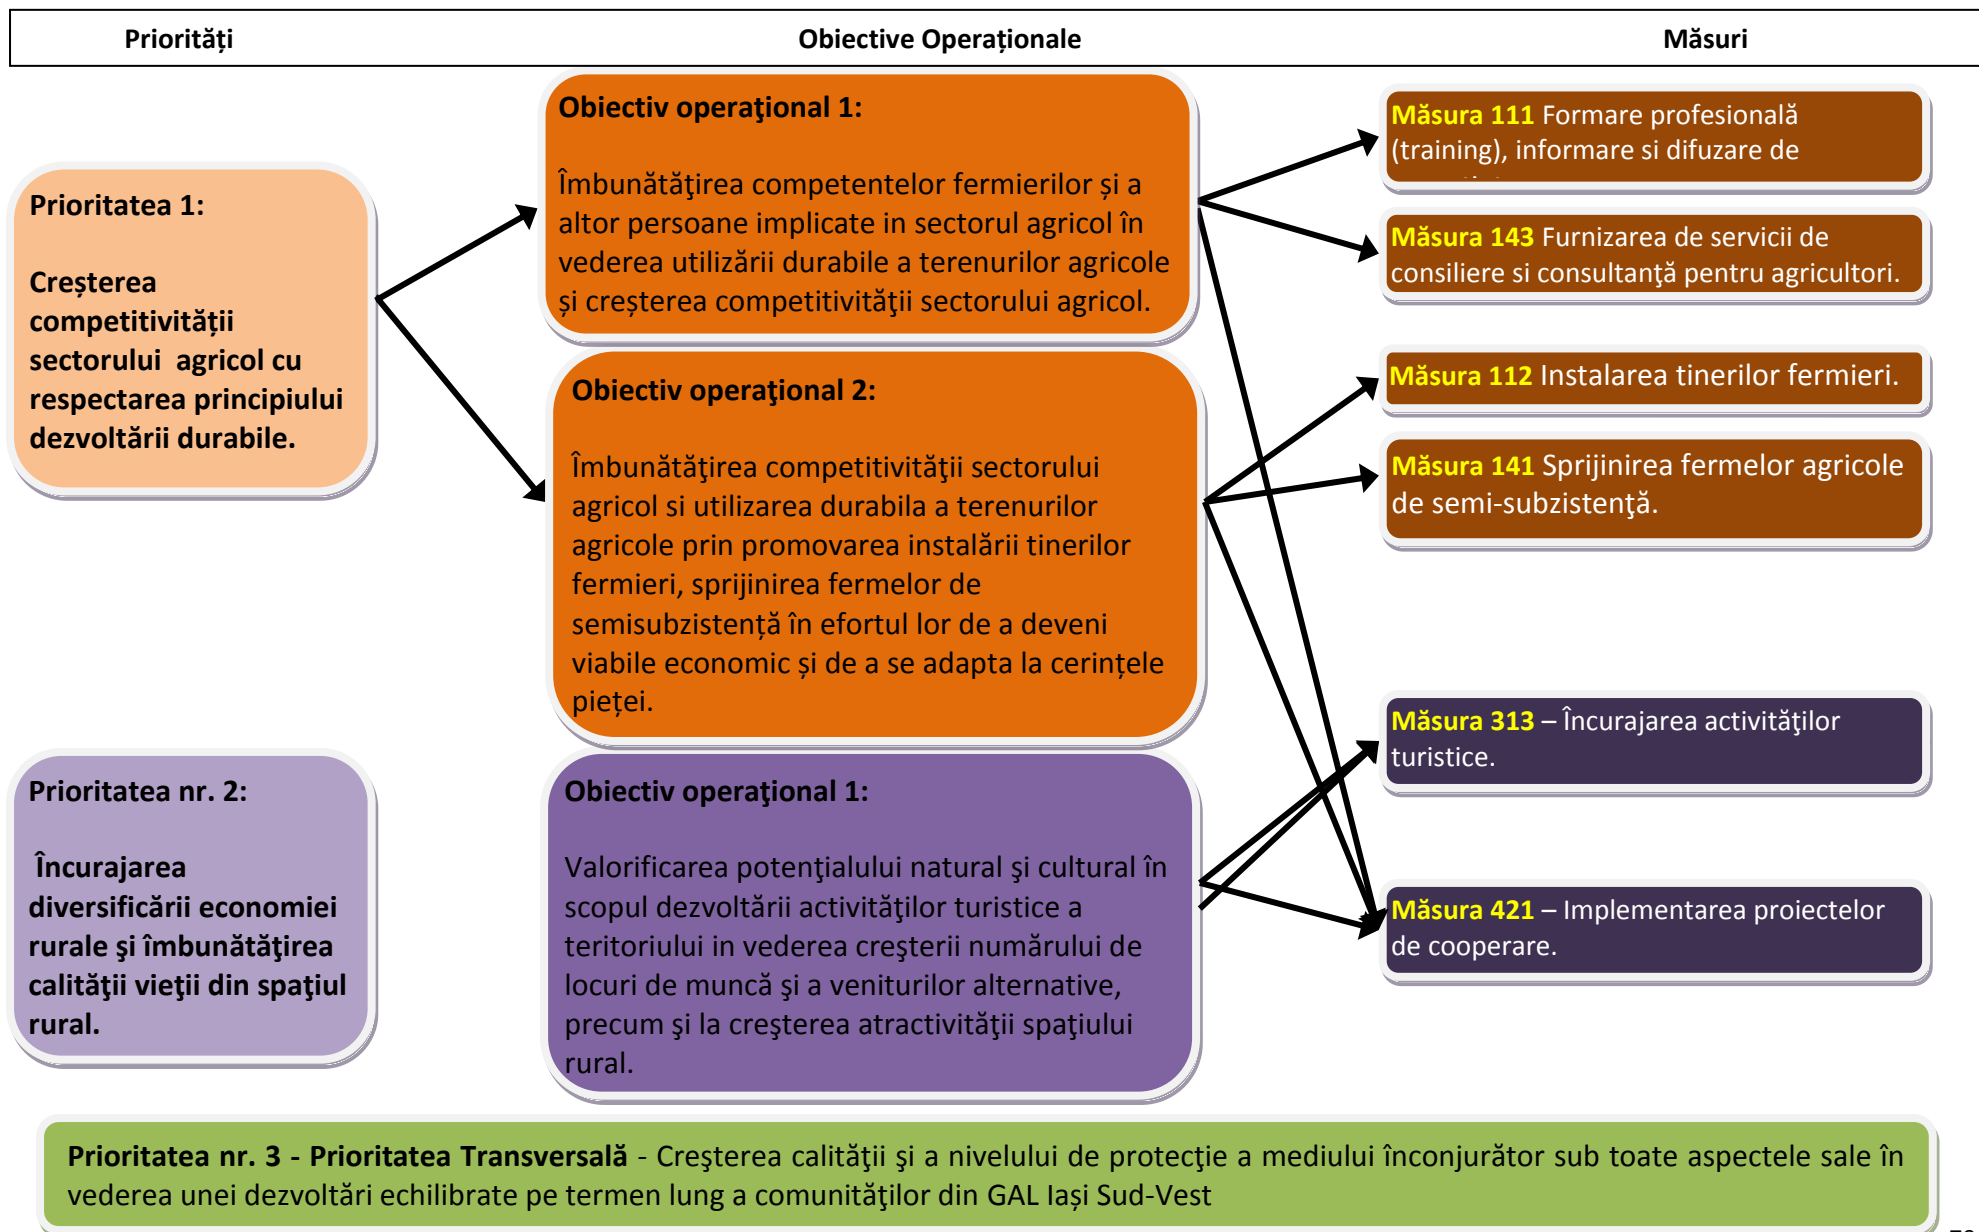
| Priorități | Obiective Operaționale | Măsuri |
|---|---|---|

Prioritatea 1:

Creșterea competitivității sectorului agricol cu respectarea principiului dezvoltării durabile.

Obiectiv operaţional 1:

Îmbunătăţirea competentelor fermierilor și a altor persoane implicate in sectorul agricol în vederea utilizării durabile a terenurilor agricole și creșterea competitivităţii sectorului agricol.

Obiectiv operaţional 2:

Îmbunătăţirea competitivităţii sectorului agricol si utilizarea durabila a terenurilor agricole prin promovarea instalării tinerilor fermieri, sprijinirea fermelor de semisubzistență în efortul lor de a deveni viabile economic și de a se adapta la cerințele pieței.

Măsura 111 Formare profesională (training), informare si difuzare de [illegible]

Măsura 143 Furnizarea de servicii de consiliere si consultanţă pentru agricultori.

Măsura 112 Instalarea tinerilor fermieri.

Măsura 141 Sprijinirea fermelor agricole de semi-subzistență.

Prioritatea nr. 2:

Încurajarea diversificării economiei rurale şi îmbunătăţirea calităţii vieţii din spaţiul rural.

Obiectiv operaţional 1:

Valorificarea potenţialului natural şi cultural în scopul dezvoltării activităţilor turistice a teritoriului in vederea creşterii numărului de locuri de muncă şi a veniturilor alternative, precum şi la creşterea atractivităţii spaţiului rural.

Măsura 313 – Încurajarea activităţilor turistice.

Măsura 421 – Implementarea proiectelor de cooperare.

Prioritatea nr. 3 - Prioritatea Transversală - Creşterea calităţii şi a nivelului de protecţie a mediului înconjurător sub toate aspectele sale în vederea unei dezvoltări echilibrate pe termen lung a comunităţilor din GAL Iași Sud-Vest